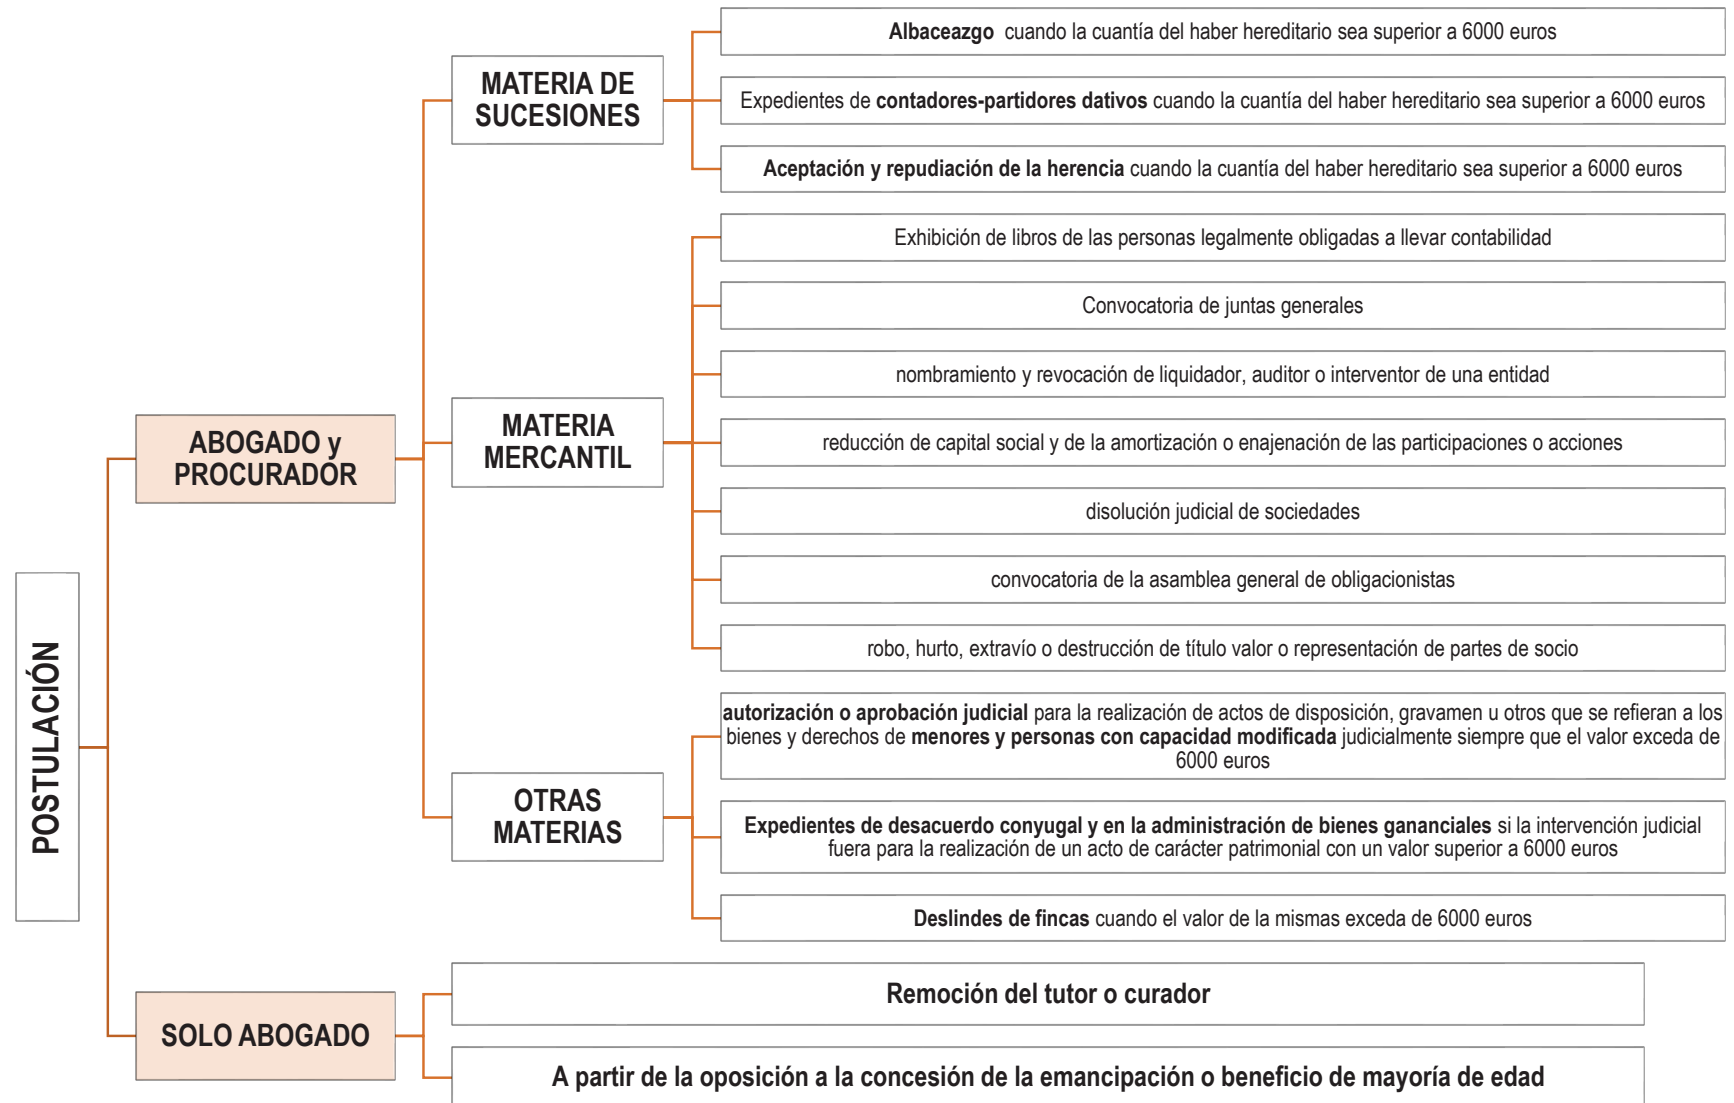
POSTULACIÓN

ABOGADO y PROCURADOR

MATERIA DE SUCESIONES

Albaceazgo cuando la cuantía del haber hereditario sea superior a 6000 euros

Expedientes de contadores-partidores dativos cuando la cuantía del haber hereditario sea superior a 6000 euros

Aceptación y repudiación de la herencia cuando la cuantía del haber hereditario sea superior a 6000 euros

MATERIA MERCANTIL

Exhibición de libros de las personas legalmente obligadas a llevar contabilidad

Convocatoria de juntas generales

nombramiento y revocación de liquidador, auditor o interventor de una entidad

reducción de capital social y de la amortización o enajenación de las participaciones o acciones

disolución judicial de sociedades

convocatoria de la asamblea general de obligacionistas

robo, hurto, extravío o destrucción de título valor o representación de partes de socio

OTRAS MATERIAS

autorización o aprobación judicial para la realización de actos de disposición, gravamen u otros que se refieran a los bienes y derechos de menores y personas con capacidad modificada judicialmente siempre que el valor exceda de 6000 euros

Expedientes de desacuerdo conyugal y en la administración de bienes gananciales si la intervención judicial fuera para la realización de un acto de carácter patrimonial con un valor superior a 6000 euros

Deslindes de fincas cuando el valor de la mismas exceda de 6000 euros

SOLO ABOGADO

Remoción del tutor o curador

A partir de la oposición a la concesión de la emancipación o beneficio de mayoría de edad